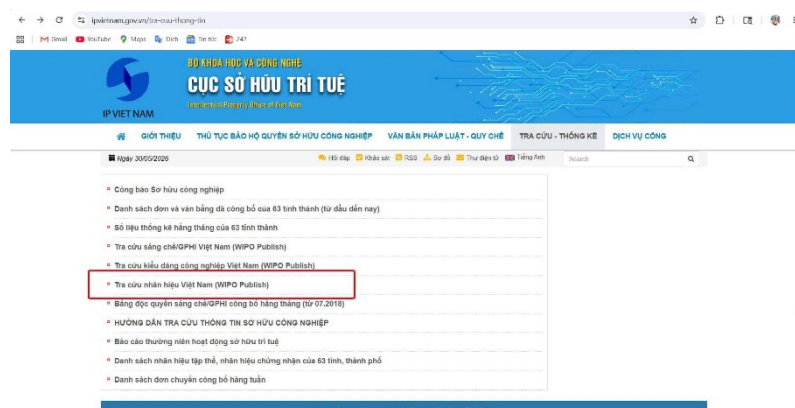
ipvietnam.gov.vn/tra-cuu-thong-tin

Gmail YouTube Maps Dịch Tin tức 24h

BỘ KHOA HỌC VÀ CÔNG NGHỆ
CỤC SỞ HỮU TRÍ TUỆ
Intellectual Property Office of Viet Nam
IP VIET NAM

GIỚI THIỆU | THỦ TỤC BẢO HỘ QUYỀN SỞ HỮU CÔNG NGHIỆP | VĂN BẢN PHÁP LUẬT - QUY CHẾ | TRA CỨU - THỐNG KÊ | DỊCH VỤ CÔNG

Ngày 30/05/2026

Hỏi đáp | Khảo sát | RSS | Sơ đồ | Thư điện tử | Tiếng Anh | Search

Công báo Sở hữu công nghiệp
Danh sách đơn và văn bằng đã công bố của 63 tỉnh thành (từ đầu đến nay)
Số liệu thống kê hàng tháng của 63 tỉnh thành
Tra cứu sáng chế/GPHI Việt Nam (WIPO Publish)
Tra cứu kiểu dáng công nghiệp Việt Nam (WIPO Publish)
Tra cứu nhãn hiệu Việt Nam (WIPO Publish)
Bằng độc quyền sáng chế/GPHI công bố hàng tháng (từ 07.2018)
HƯỚNG DẪN TRA CỨU THÔNG TIN SỞ HỮU CÔNG NGHIỆP
Báo cáo thường niên hoạt động sở hữu trí tuệ
Danh sách nhãn hiệu tập thể, nhãn hiệu chứng nhận của 63 tỉnh, thành phố
Danh sách đơn chuyển công bố hàng tuần